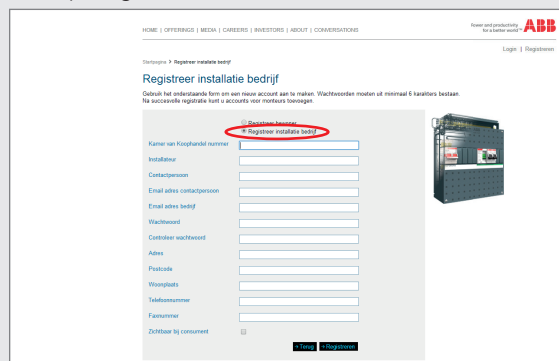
HOME | OFFERINGS | MEDIA | CAREERS | INVESTORS | ABOUT | CONVERSATIONS

Power and productivity for a better world™ ABB

Login | Registreren

Startpagina > Registreer installatie bedrijf

Registreer installatie bedrijf

Gebruik het onderstaande form om een nieuw account aan te maken. Wachtwoorden moeten uit minimaal 6 karakters bestaan. Na succesvolle registratie kunt u accounts voor monteurs toevoegen.

Registreer bewoner
Registreer installatie bedrijf

Kamer van Koophandel nummer
Installateur
Contactpersoon
Email adres contactpersoon
Email adres bedrijf
Wachtwoord
Controleer wachtwoord
Adres
Postcode
Woonplaats
Telefoonnummer
Faxnummer
Zichtbaar bij consument

> Terug > Registreren